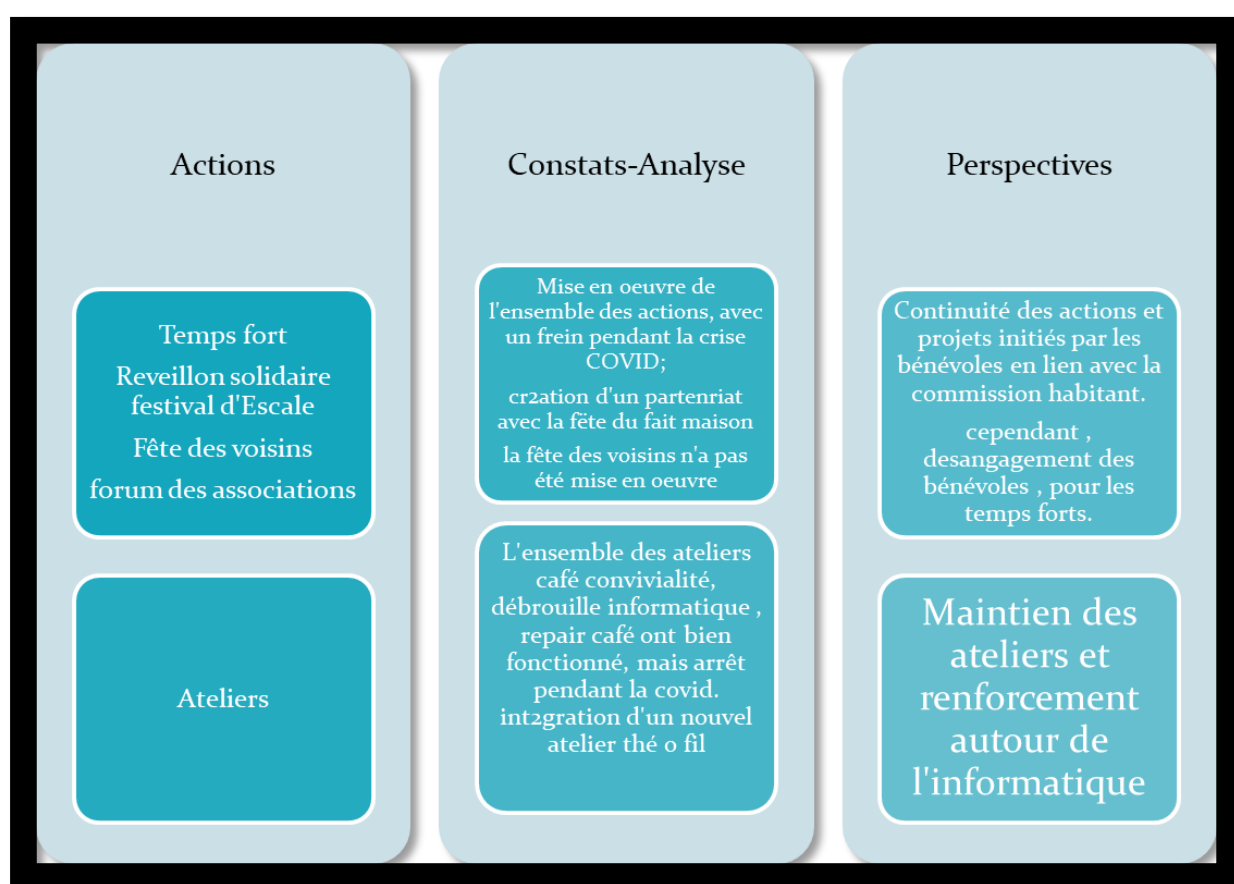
Actions

Temps fort

Reveillon solidaire festival d'Escale

Fête des voisins

forum des associations

Ateliers

Constats-Analyse

Mise en oeuvre de l'ensemble des actions, avec un frein pendant la crise COVID;

cr2ation d'un partenriat avec la fëte du fait maison

la fête des voisins n'a pas été mise en oeuvre

L'ensemble des ateliers café convivialité, débrouille informatique , repair café ont bien fonctionné, mais arrêt pendant la covid. int2gration d'un nouvel atelier thé o fil

Perspectives

Continuité des actions et projets initiés par les bénévoles en lien avec la commission habitant.

cependant , desangagement des bénévoles , pour les temps forts.

Maintien des ateliers et renforcement autour de l'informatique